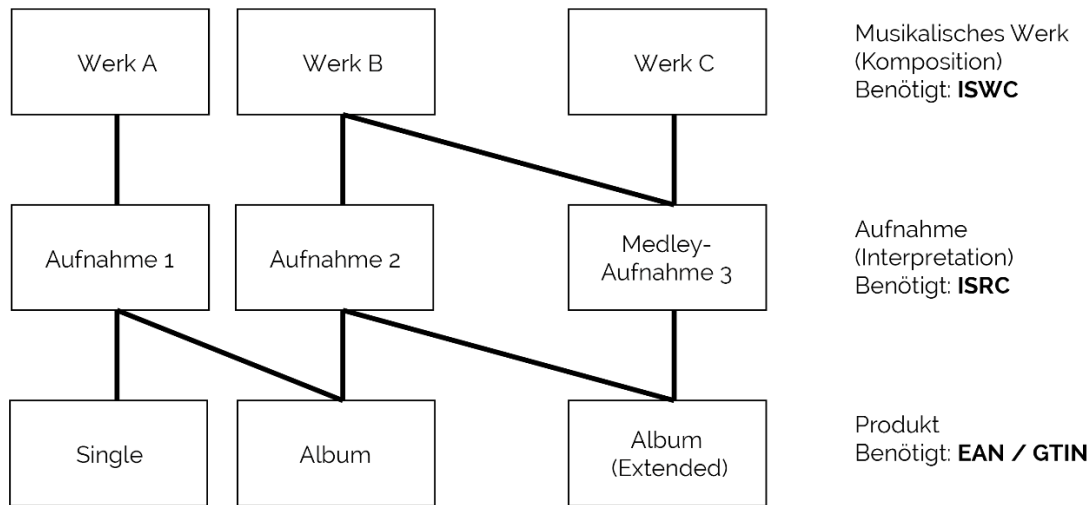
Werk A

Werk B

Werk C

Musikalisches Werk
(Komposition)
Benötigt: **ISWC**

Aufnahme 1

Aufnahme 2

Medley-Aufnahme 3

Aufnahme
(Interpretation)
Benötigt: **ISRC**

Single

Album

Album
(Extended)

Produkt
Benötigt: **EAN / GTIN**